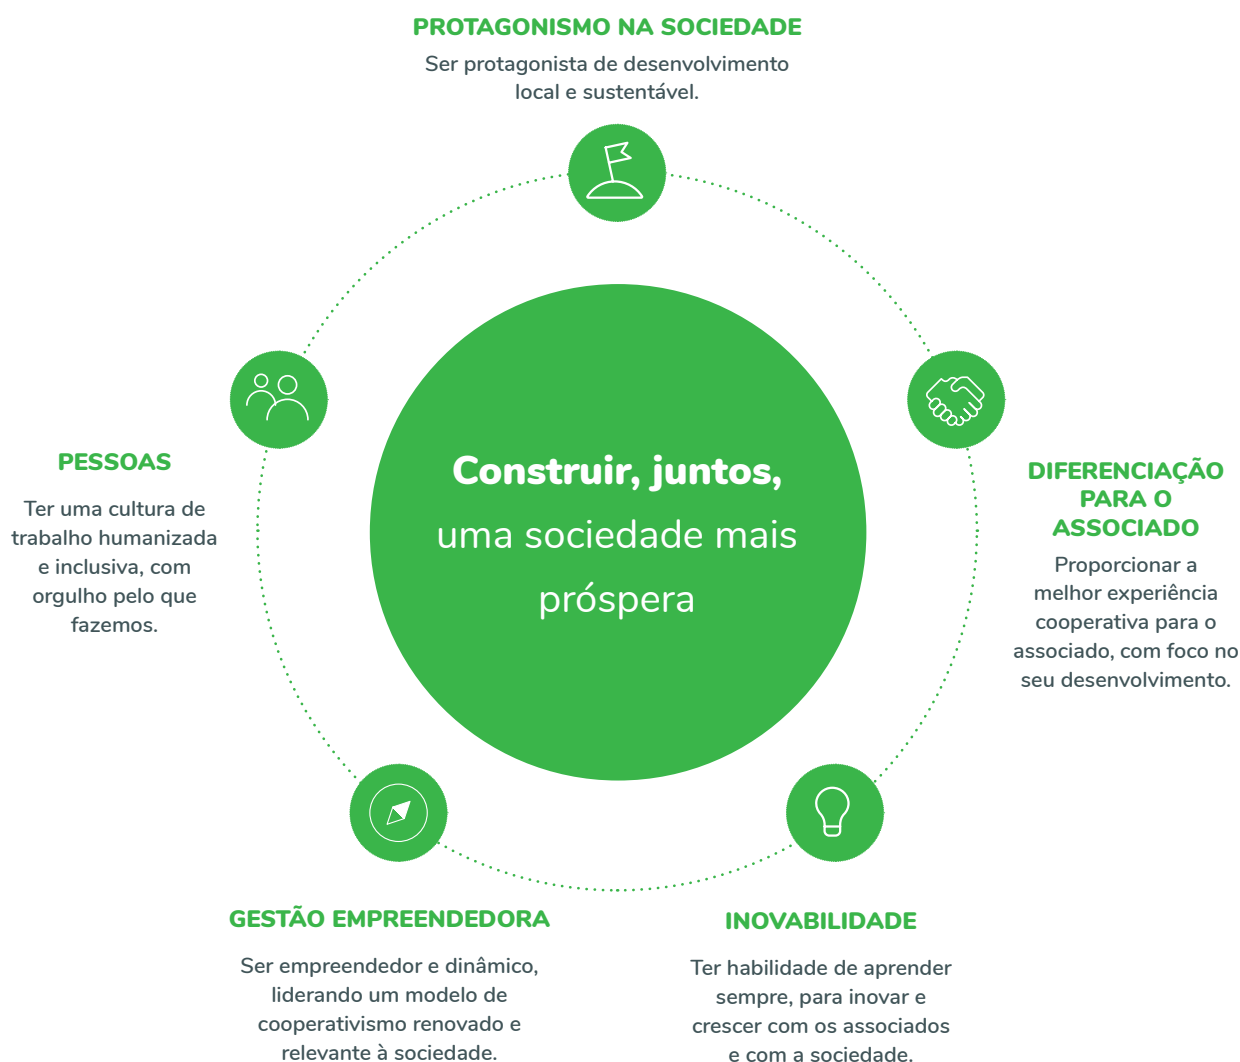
PROTAGONISMO NA SOCIEDADE

Ser protagonista de desenvolvimento local e sustentável.

Construir, juntos,
uma sociedade mais próspera

PESSOAS

Ter uma cultura de trabalho humanizada e inclusiva, com orgulho pelo que fazemos.

DIFERENCIAÇÃO PARA O ASSOCIADO

Proporcionar a melhor experiência cooperativa para o associado, com foco no seu desenvolvimento.

GESTÃO EMPREENDEDORA

Ser empreendedor e dinâmico, liderando um modelo de cooperativismo renovado e relevante à sociedade.

INOVABILIDADE

Ter habilidade de aprender sempre, para inovar e crescer com os associados e com a sociedade.